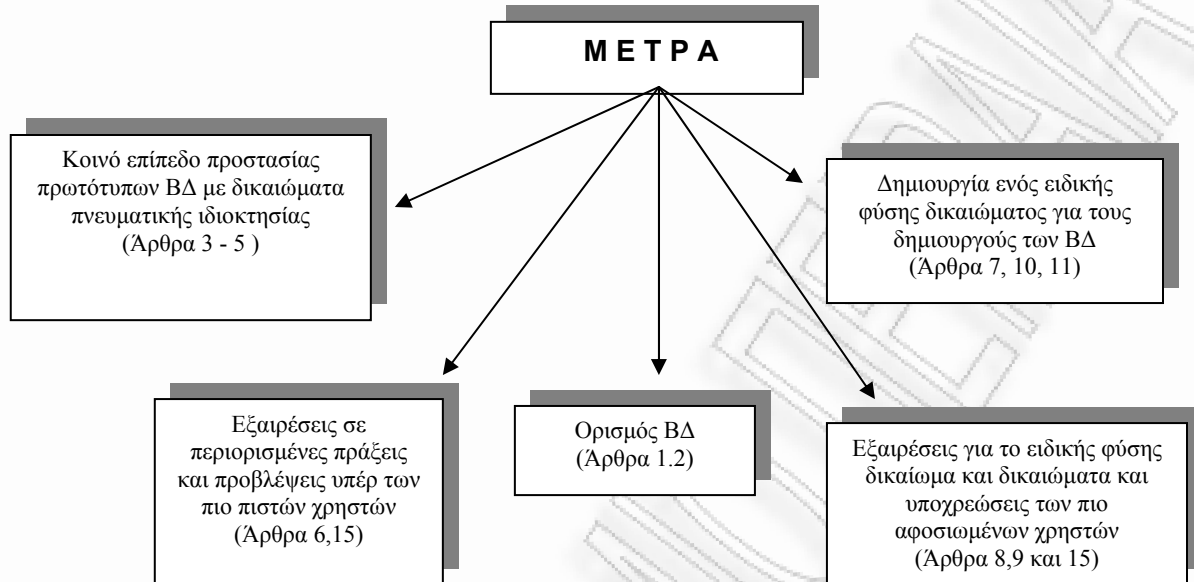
Μ Ε Τ Ρ Α

Κοινό επίπεδο προστασίας πρωτότυπων ΒΔ με δικαιώματα πνευματικής ιδιοκτησίας (Άρθρα 3 - 5 )

Δημιουργία ενός ειδικής φύσης δικαιώματος για τους δημιουργούς των ΒΔ (Άρθρα 7, 10, 11)

Εξαιρέσεις σε περιορισμένες πράξεις και προβλέψεις υπέρ των πιο πιστών χρηστών (Άρθρα 6,15)

Ορισμός ΒΔ (Άρθρα 1.2)

Εξαιρέσεις για το ειδικής φύσης δικαίωμα και δικαιώματα και υποχρεώσεις των πιο αφοσιωμένων χρηστών (Άρθρα 8,9 και 15)